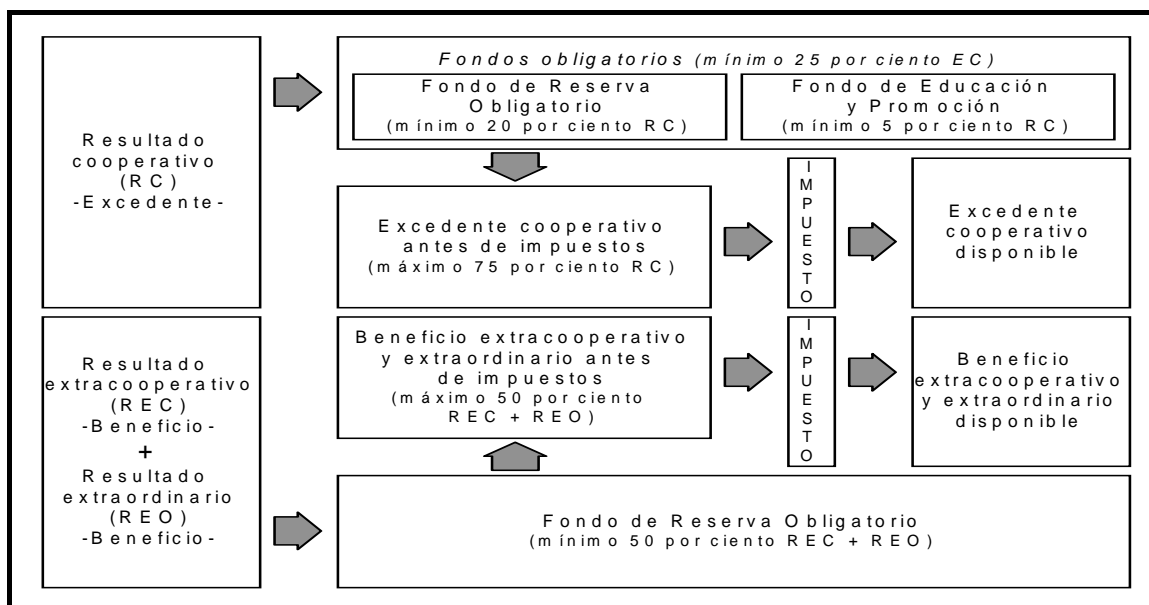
Resultado cooperativo (RC) -Excedente-

Fondos obligatorios (mínimo 25 por ciento EC)

Fondo de Reserva Obligatorio (mínimo 20 por ciento RC)

Fondo de Educación y Promoción (mínimo 5 por ciento RC)

Excedente cooperativo antes de impuestos (máximo 75 por ciento RC)

IMPUESTO

Excedente cooperativo disponible

Resultado extracooperativo (REC) -Beneficio- + Resultado extraordinario (REO) -Beneficio-

Beneficio extracooperativo y extraordinario antes de impuestos (máximo 50 por ciento REC + REO)

IMPUESTO

Beneficio extracooperativo y extraordinario disponible

Fondo de Reserva Obligatorio (mínimo 50 por ciento REC + REO)